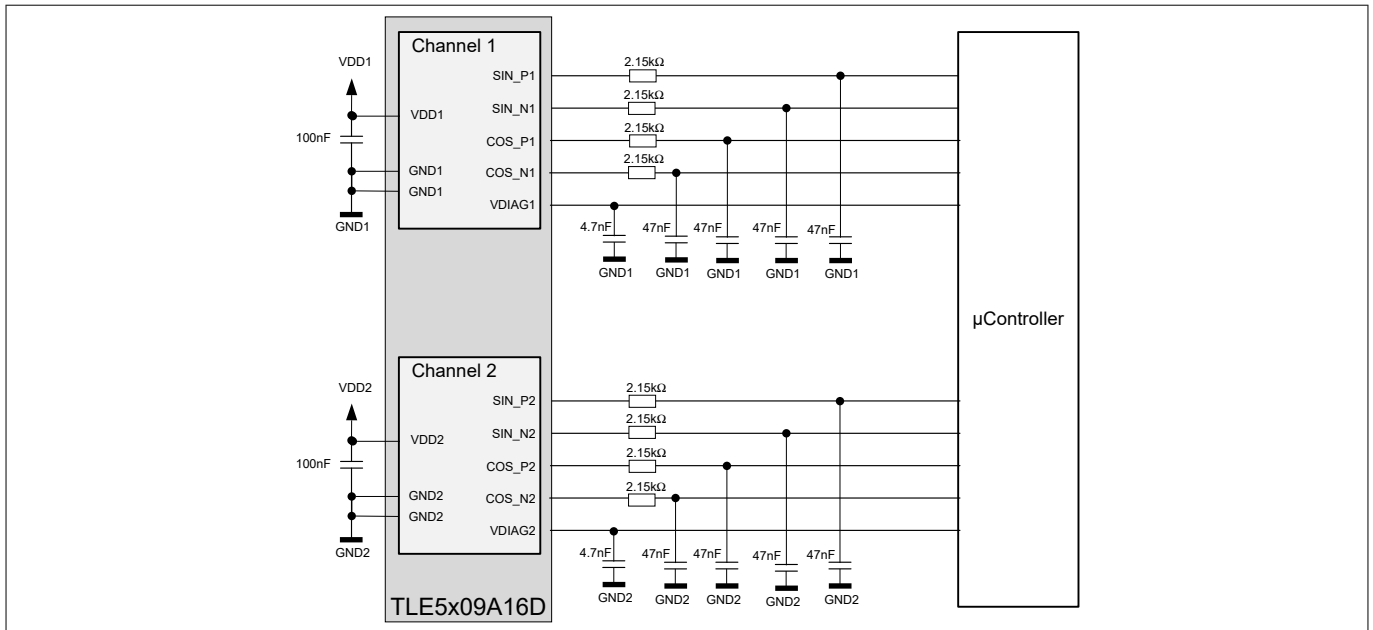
VDD1

100nF

GND1

Channel 1

VDD1

GND1

GND1

SIN_P1

SIN_N1

COS_P1

COS_N1

VDIAG1

2.15kΩ

2.15kΩ

2.15kΩ

2.15kΩ

4.7nF

47nF

47nF

47nF

47nF

GND1

GND1

GND1

GND1

GND1

µController

VDD2

100nF

GND2

Channel 2

VDD2

GND2

GND2

SIN_P2

SIN_N2

COS_P2

COS_N2

VDIAG2

2.15kΩ

2.15kΩ

2.15kΩ

2.15kΩ

4.7nF

47nF

47nF

47nF

47nF

GND2

GND2

GND2

GND2

GND2

TLE5x09A16D